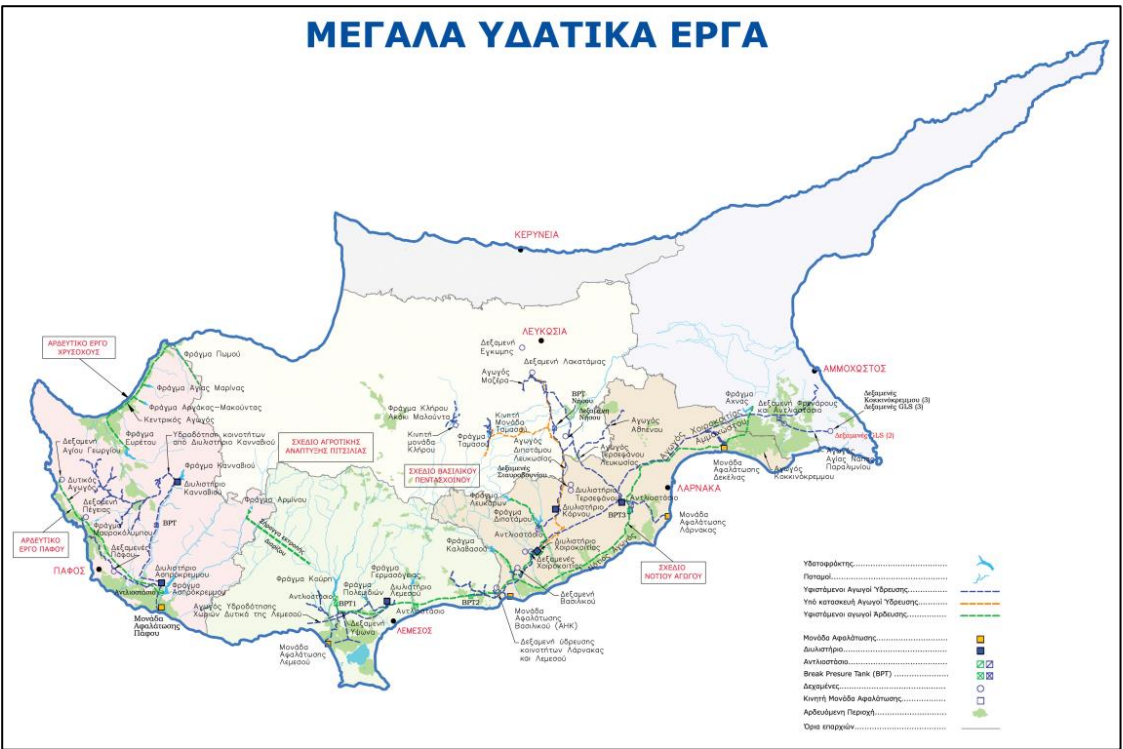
ΜΕΓΑΛΑ ΥΔΑΤΙΚΑ ΕΡΓΑ

ΚΕΡΥΝΕΙΑ

ΛΕΥΚΩΣΙΑ

ΑΜΜΟΧΩΣΤΟΣ

ΛΑΡΝΑΚΑ

ΛΕΜΕΣΟΣ

ΠΑΦΟΣ

ΑΡΔΕΥΤΙΚΟ ΕΡΓΟ ΧΡΥΣΟΧΟΥΣ

ΑΡΔΕΥΤΙΚΟ ΕΡΓΟ ΠΑΦΟΥ

ΣΧΕΔΙΟ ΑΓΡΟΤΙΚΗΣ ΑΝΑΠΤΥΞΗΣ ΠΙΤΣΙΛΙΑΣ

ΣΧΕΔΙΟ ΒΑΣΙΛΙΚΟΥ ΠΕΝΤΑΣΧΟΙΝΟΥ

ΣΧΕΔΙΟ ΝΟΤΙΟΥ ΑΓΩΓΟΥ

Φράγμα Πωμού

Φράγμα Αγίας Μαρίνας

Φράγμα Αργάκας - Μακούντας

Κεντρικός Αγωγός

Φράγμα Ευρέτου

Υδροδότηση κοινοτήτων από Διυλιστήριο Κανναβιού

Δεξαμενή Αγίου Γεωργίου

Φράγμα Κανναβιού

Διυλιστήριο Κανναβιού

Δυτικός Αγωγός

Δεξαμενή Πέγειας

BPT

Φράγμα Μαυροκόλυμπου

Δεξαμενές Πάφου

Διυλιστήριο Ασπρόκρεμμου

Αντλιοστάσιο

Φράγμα Ασπρόκρεμμου

Μονάδα Αφαλάτωσης Πάφου

Αγωγός Υδροδότησης Χωριών Δυτικά της Λεμεσού

Φράγμα Αρμίνου

Φράγμα Κούρρη

Φράγμα Πολεμιδιών

Φράγμα Γερμασόγειας

Αντλιοστάσιο

BPT1

Διυλιστήριο Λεμεσού

Δεξαμενή Υψώνα

Μονάδα Αφαλάτωσης Λεμεσού

Αντλιοστάσιο

BPT2

Μονάδα Αφαλάτωσης Βασιλικού (ΑΗΚ)

Δεξαμενή Βασιλικού

Δεξαμενή ύδρευσης κοινοτήτων Λάρνακας και Λεμεσού

Φράγμα Καλαβασού

Δεξαμενές Χοιροκοιτίας

Διυλιστήριο Χοιροκοιτίας

Αντλιοστάσιο

Φράγμα Λευκάρων

Φράγμα Διπόταμου

Διυλιστήριο Κόρνου

BPT3

Αντλιοστάσιο

Μονάδα Αφαλάτωσης Λάρνακας

Διυλιστήριο Τερσεφάνου

Διυλιστήριο Λευκωσίας

Δεξαμενές Σταυροβουνίου

Αγωγός Διπόταμου Λευκωσίας

Αγωγός Τερσεφάνου Λευκωσίας

Κινητή Μονάδα Ταμασού

Φράγμα Ταμασού

Κινητή μονάδα Κλήρου

Φράγμα Κλήρου Ακάκι Μαλούντα

Αγωγός Μαζέρα

Δεξαμενή Εγκωμης

Δεξαμενή Λακατάμιας

BPT Χαλάνου

Δεξαμενή Νήσου

Αγωγός Αθηένου

Αγωγός Χειροκοιτίας Αμμοχώστου

Φράγμα Άχνας

Δεξαμενή Φρενάρους και Αντλιοστάσιο

Δεξαμενές Κοκκινόκρεμμου (3)

Δεξαμενές GLS (3)

Δεξαμενές GLS (2)

Μονάδα Αφαλάτωσης Δεκέλιας

Αγωγός Κοκκινόκρεμμου

Αγωγός Αγίας Νάπας Παραλιμνίου

Υδατοφράκτης..............................

Ποταμοί..............................

Υφιστάμενοι Αγωγοί Ύδρευσης..............................

Υπό κατασκευή Αγωγοί Ύδρευσης..............................

Υφιστάμενοι αγωγοί Άρδευσης..............................

Μονάδα Αφαλάτωσης..............................

Διυλιστήριο..............................

Αντλιοστάσιο..............................

Break Presure Tank (BPT)..............................

Δεξαμενές..............................

Κινητή Μονάδα Αφαλάτωσης..............................

Αρδευόμενη Περιοχή..............................

Όρια επαρχιών..............................